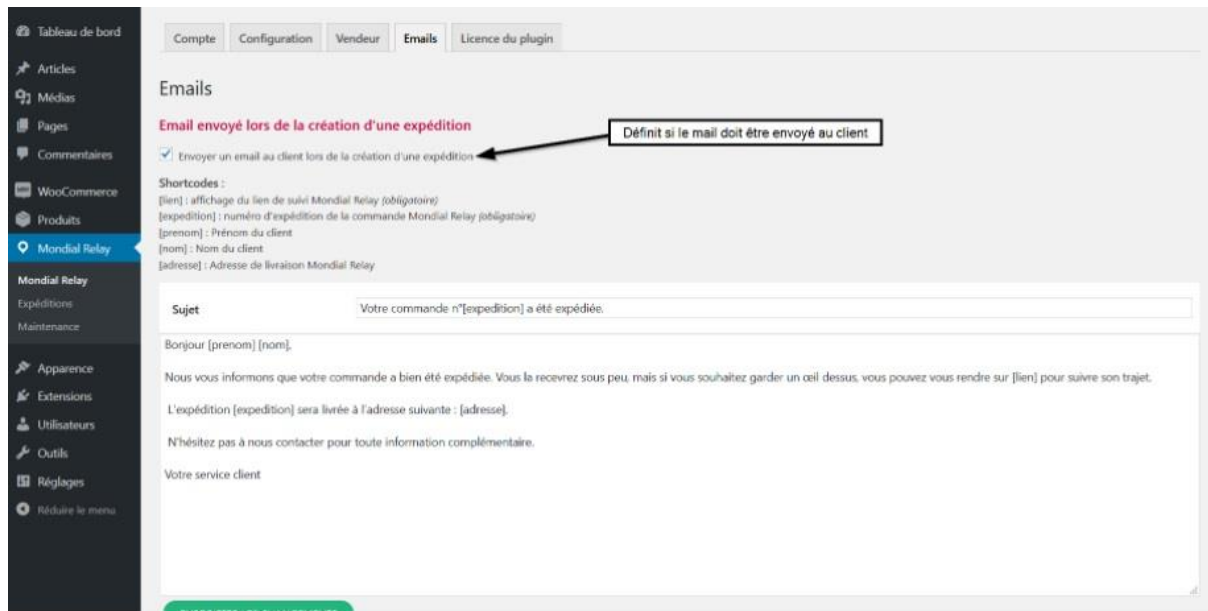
Tableau de bord
Articles
Médias
Pages
Commentaires
WooCommerce
Produits
Mondial Relay
Mondial Relay
Expéditions
Maintenance
Apparence
Extensions
Utilisateurs
Outils
Réglages
Réduire le menu

Compte | Configuration | Vendeur | Emails | Licence du plugin

Emails

Email envoyé lors de la création d'une expédition

Définit si le mail doit être envoyé au client

Envoyer un email au client lors de la création d'une expédition

Shortcodes :
[lien] : affichage du lien de suivi Mondial Relay (obligatoire)
[expedition] : numéro d'expédition de la commande Mondial Relay (obligatoire)
[prenom] : Prénom du client
[nom] : Nom du client
[adresse] : Adresse de livraison Mondial Relay

Sujet | Votre commande n°[expedition] a été expédiée.

Bonjour [prenom] [nom],

Nous vous informons que votre commande a bien été expédiée. Vous la recevrez sous peu, mais si vous souhaitez garder un œil dessus, vous pouvez vous rendre sur [lien] pour suivre son trajet.

L'expédition [expedition] sera livrée à l'adresse suivante : [adresse].

N'hésitez pas à nous contacter pour toute information complémentaire.

Votre service client

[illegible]